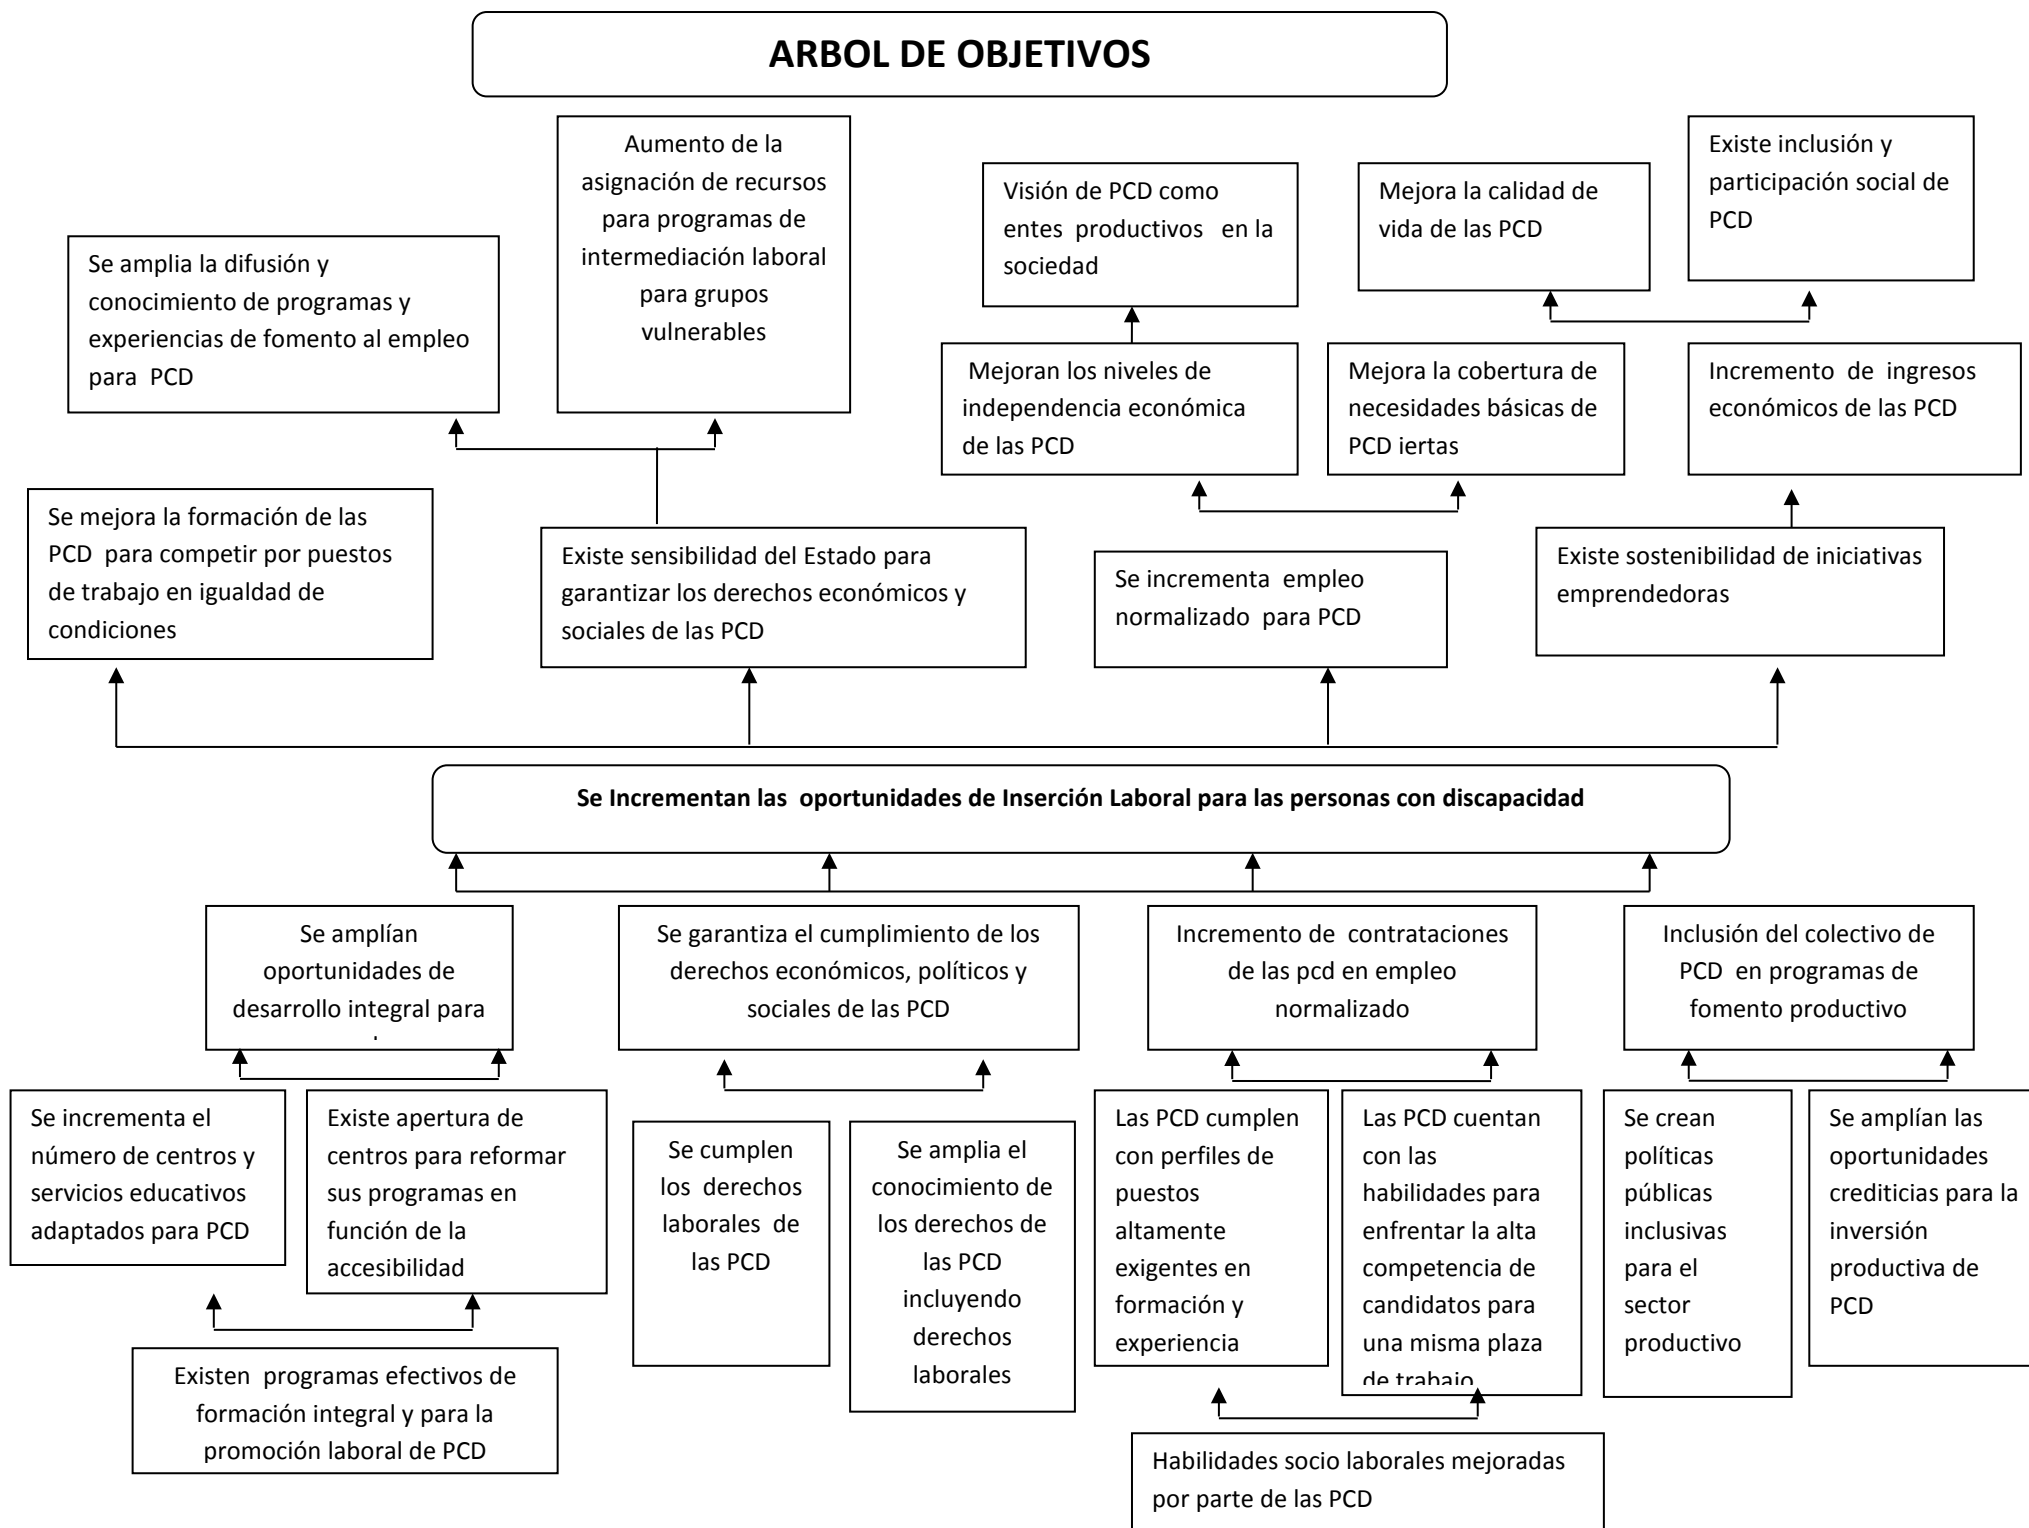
ARBOL DE OBJETIVOS

Se amplia la difusión y conocimiento de programas y experiencias de fomento al empleo para PCD

Aumento de la asignación de recursos para programas de intermediación laboral para grupos vulnerables

Visión de PCD como entes productivos en la sociedad

Mejora la calidad de vida de las PCD

Existe inclusión y participación social de PCD

Mejoran los niveles de independencia económica de las PCD

Mejora la cobertura de necesidades básicas de PCD iertas

Incremento de ingresos económicos de las PCD

Se mejora la formación de las PCD para competir por puestos de trabajo en igualdad de condiciones

Existe sensibilidad del Estado para garantizar los derechos económicos y sociales de las PCD

Se incrementa empleo normalizado para PCD

Existe sostenibilidad de iniciativas emprendedoras

Se Incrementan las oportunidades de Inserción Laboral para las personas con discapacidad

Se amplían oportunidades de desarrollo integral para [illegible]

Se garantiza el cumplimiento de los derechos económicos, políticos y sociales de las PCD

Incremento de contrataciones de las pcd en empleo normalizado

Inclusión del colectivo de PCD en programas de fomento productivo

Se incrementa el número de centros y servicios educativos adaptados para PCD

Existe apertura de centros para reformar sus programas en función de la accesibilidad

Se cumplen los derechos laborales de las PCD

Se amplia el conocimiento de los derechos de las PCD incluyendo derechos laborales

Las PCD cumplen con perfiles de puestos altamente exigentes en formación y experiencia

Las PCD cuentan con las habilidades para enfrentar la alta competencia de candidatos para una misma plaza de trabajo

Se crean políticas públicas inclusivas para el sector productivo

Se amplían las oportunidades crediticias para la inversión productiva de PCD

Existen programas efectivos de formación integral y para la promoción laboral de PCD

Habilidades socio laborales mejoradas por parte de las PCD